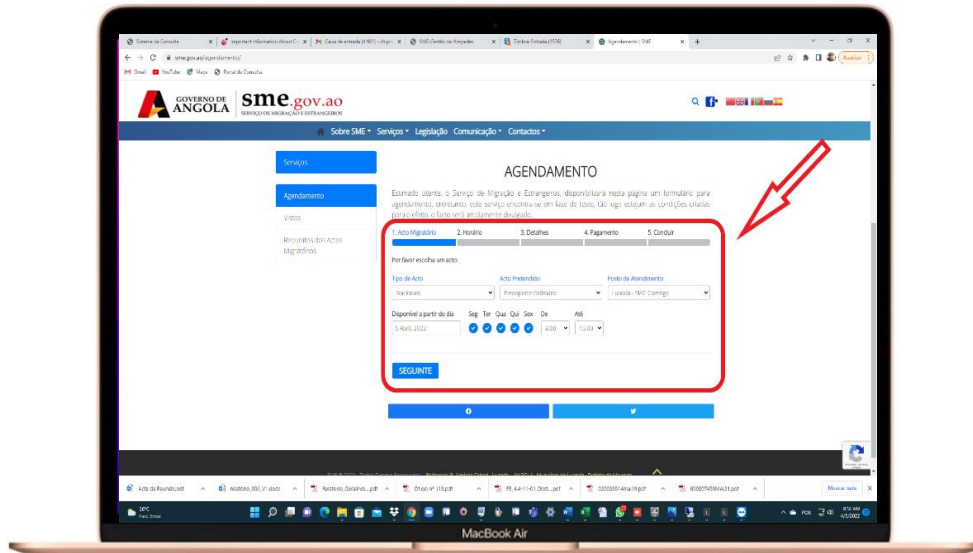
Sistema de Consulta | Important Information About O... | Caixa de entrada (4 901) | SME-Gestão de Marcações | Caixa Entrada (1076) | Agendamento | SME

sme.gov.ao/agendamento/

Gmail YouTube Maps Portal do Consulta

GOVERNO DE ANGOLA

sme.gov.ao
SERVIÇO DE MIGRAÇÃO E ESTRANGEIROS

Sobre SME ▾ Serviços ▾ Legislação Comunicação ▾ Contactos ▾

Serviços

Agendamento

Vistos

Requisitos dos Actos Migratórios

AGENDAMENTO

Estimado utente, o Serviço de Migração e Estrangeiros, disponibilizará nesta página um formulário para agendamento, entretanto, este serviço encontra-se em fase de teste, tão logo estejam as condições criadas para o efeito o facto será amplamente divulgado.

1. Acto Migratório 2. Horário 3. Detalhes 4. Pagamento 5. Concluir

Por favor escolha um acto

Tipo de Acto
Nacionais

Acto Pretendido
Passaporte Ordinário

Posto de Atendimento
Luanda - SME Cazenga

Disponível a partir do dia
5 Abril 2022

Seg Ter Qua Qui Sex De Até
8:00 15:00

SEGUINTE

Acta da Reunião.odt | Modelo_000_V1.docx | Relatorio_Baraka...pdf | Ofício nº 118.pdf | PE_4-4-11-01.2bdt...pdf | 320000014ma19.pdf | 600007458WA23.pdf

Mostrar tudo

MacBook Air